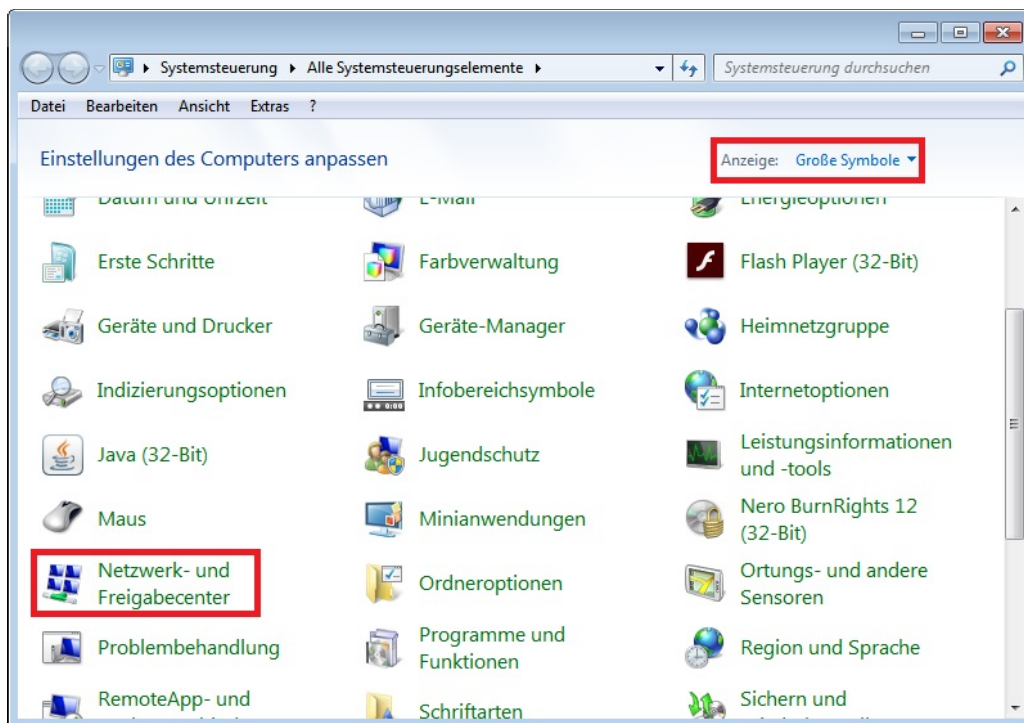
Systemsteuerung ▸ Alle Systemsteuerungselemente ▸

Systemsteuerung durchsuchen

Datei Bearbeiten Ansicht Extras ?

Einstellungen des Computers anpassen

Anzeige: Große Symbole

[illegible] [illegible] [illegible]

Erste Schritte

Farbverwaltung

Flash Player (32-Bit)

Geräte und Drucker

Geräte-Manager

Heimnetzgruppe

Indizierungsoptionen

Infobereichsymbole

Internetoptionen

Java (32-Bit)

Jugendschutz

Leistungsinformationen und -tools

Maus

Minianwendungen

Nero BurnRights 12 (32-Bit)

Netzwerk- und Freigabecenter

Ordneroptionen

Ortungs- und andere Sensoren

Problembehandlung

Programme und Funktionen

Region und Sprache

RemoteApp- und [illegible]

Schriftarten

Sichern und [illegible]